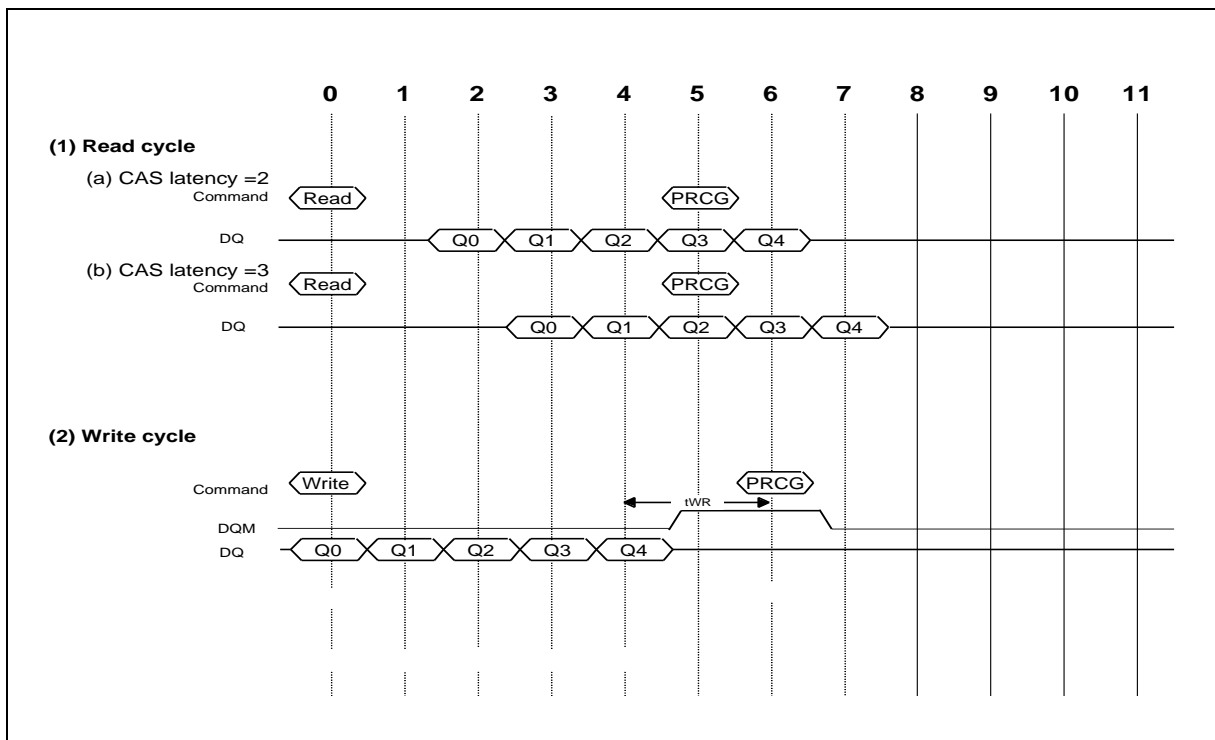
0 1 2 3 4 5 6 7 8 9 10 11

(1) Read cycle

(a) CAS latency =2

Command Read PRCG

DQ Q0 Q1 Q2 Q3 Q4

(b) CAS latency =3

Command Read PRCG

DQ Q0 Q1 Q2 Q3 Q4

(2) Write cycle

Command Write PRCG

tWR

DQM

DQ Q0 Q1 Q2 Q3 Q4